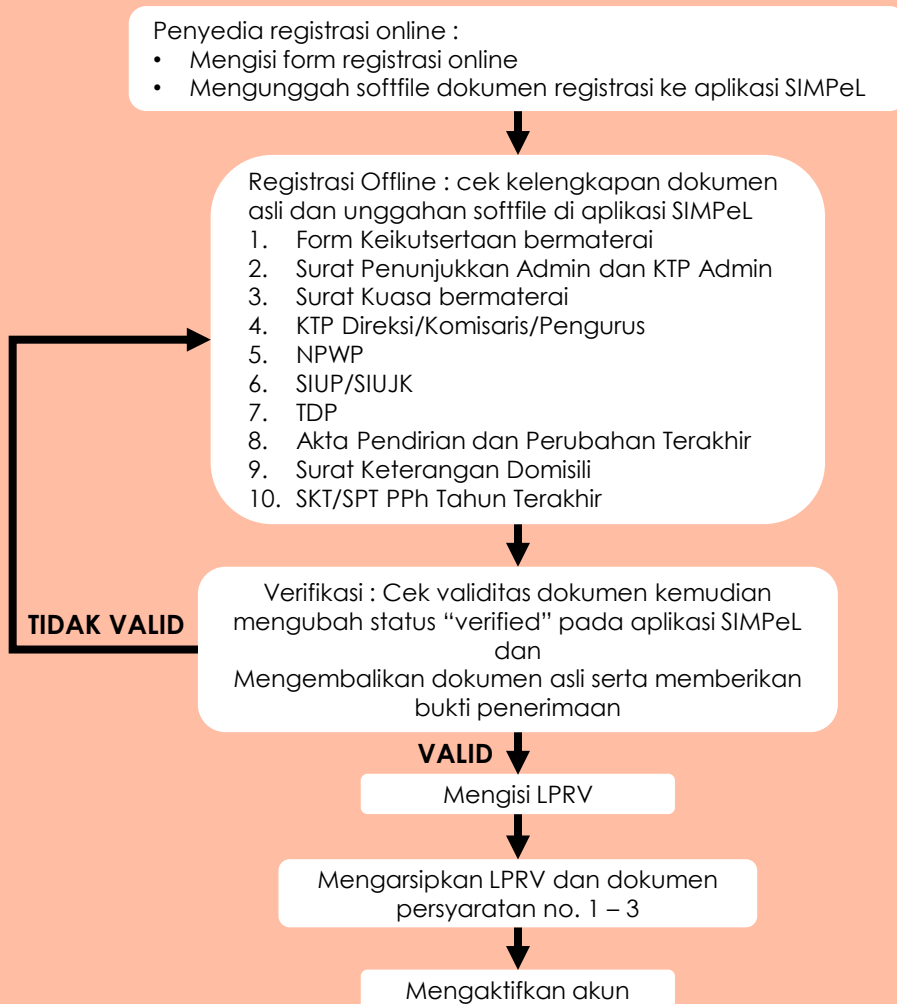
Penyedia registrasi online :
• Mengisi form registrasi online
• Mengunggah softfile dokumen registrasi ke aplikasi SIMPeL

Registrasi Offline : cek kelengkapan dokumen asli dan unggahan softfile di aplikasi SIMPeL
1. Form Keikutsertaan bermaterai
2. Surat Penunjukkan Admin dan KTP Admin
3. Surat Kuasa bermaterai
4. KTP Direksi/Komisaris/Pengurus
5. NPWP
6. SIUP/SIUJK
7. TDP
8. Akta Pendirian dan Perubahan Terakhir
9. Surat Keterangan Domisili
10. SKT/SPT PPh Tahun Terakhir

TIDAK VALID

Verifikasi : Cek validitas dokumen kemudian mengubah status “verified” pada aplikasi SIMPeL
dan
Mengembalikan dokumen asli serta memberikan bukti penerimaan

VALID

Mengisi LPRV

Mengarsipkan LPRV dan dokumen persyaratan no. 1 – 3

Mengaktifkan akun